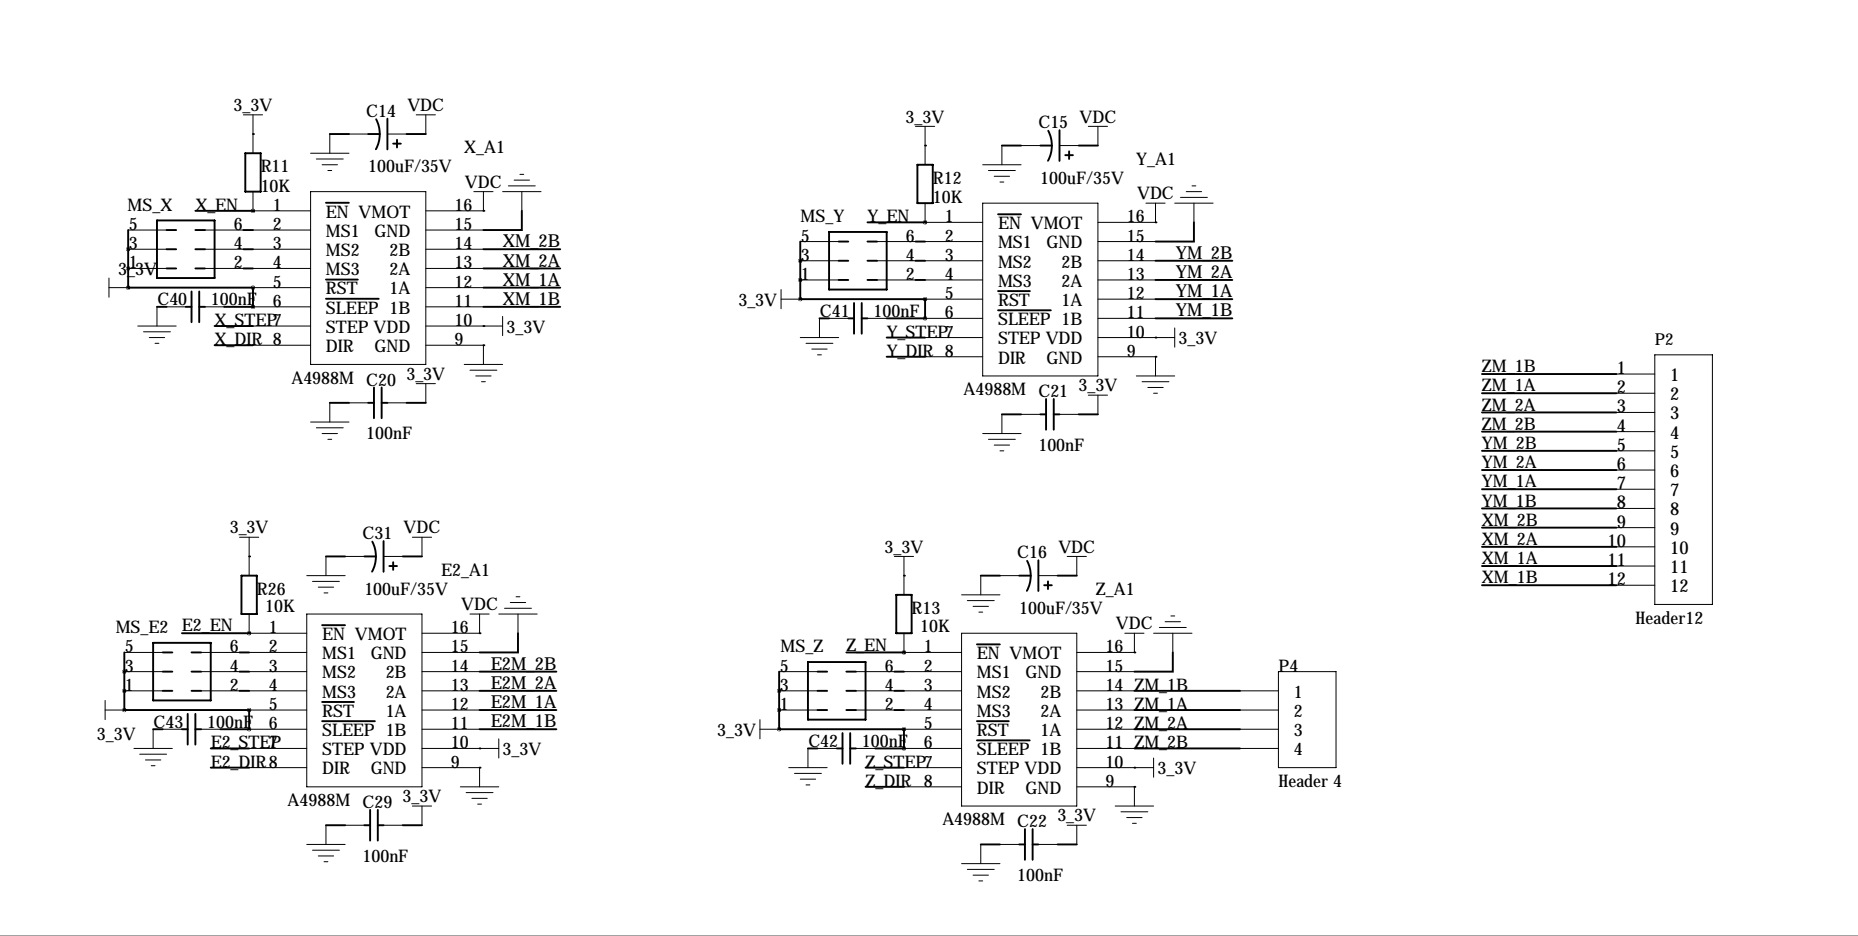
3_3V
C14 VDC
100uF/35V
X_A1
R11
10K
VDC
MS_X X_EN 1
5 6 2
3 4 3
1 2 4
3_3V 5
C40 100nF 6
X_STEP 7
X_DIR 8
$\overline{EN}$ VMOT 16
MS1 GND 15
MS2 2B 14 XM_2B
MS3 2A 13 XM_2A
$\overline{RST}$ 1A 12 XM_1A
$\overline{SLEEP}$ 1B 11 XM_1B
STEP VDD 10 3_3V
DIR GND 9
A4988M
C20 3_3V
100nF

3_3V
C15 VDC
100uF/35V
Y_A1
R12
10K
VDC
MS_Y Y_EN 1
5 6 2
3 4 3
1 2 4
3_3V 5
C41 100nF 6
Y_STEP 7
Y_DIR 8
$\overline{EN}$ VMOT 16
MS1 GND 15
MS2 2B 14 YM_2B
MS3 2A 13 YM_2A
$\overline{RST}$ 1A 12 YM_1A
$\overline{SLEEP}$ 1B 11 YM_1B
STEP VDD 10 3_3V
DIR GND 9
A4988M
C21 3_3V
100nF

P2
ZM_1B 1 1
ZM_1A 2 2
ZM_2A 3 3
ZM_2B 4 4
YM_2B 5 5
YM_2A 6 6
YM_1A 7 7
YM_1B 8 8
XM_2B 9 9
XM_2A 10 10
XM_1A 11 11
XM_1B 12 12
Header12

3_3V
C31 VDC
100uF/35V
E2_A1
R26
10K
VDC
MS_E2 E2_EN 1
5 6 2
3 4 3
1 2 4
5
3_3V
C43 100nF 6
E2_STEP 7
E2_DIR 8
$\overline{EN}$ VMOT 16
MS1 GND 15
MS2 2B 14 E2M_2B
MS3 2A 13 E2M_2A
$\overline{RST}$ 1A 12 E2M_1A
$\overline{SLEEP}$ 1B 11 E2M_1B
STEP VDD 10 3_3V
DIR GND 9
A4988M
C29 3_3V
100nF

3_3V
C16 VDC
100uF/35V
Z_A1
R13
10K
VDC
MS_Z Z_EN 1
5 6 2
3 4 3
1 2 4
3_3V 5
C42 100nF 6
Z_STEP 7
Z_DIR 8
$\overline{EN}$ VMOT 16
MS1 GND 15
MS2 2B 14 ZM_1B
MS3 2A 13 ZM_1A
$\overline{RST}$ 1A 12 ZM_2A
$\overline{SLEEP}$ 1B 11 ZM_2B
STEP VDD 10 3_3V
DIR GND 9
A4988M
C22 3_3V
100nF

P4
1
2
3
4
Header 4